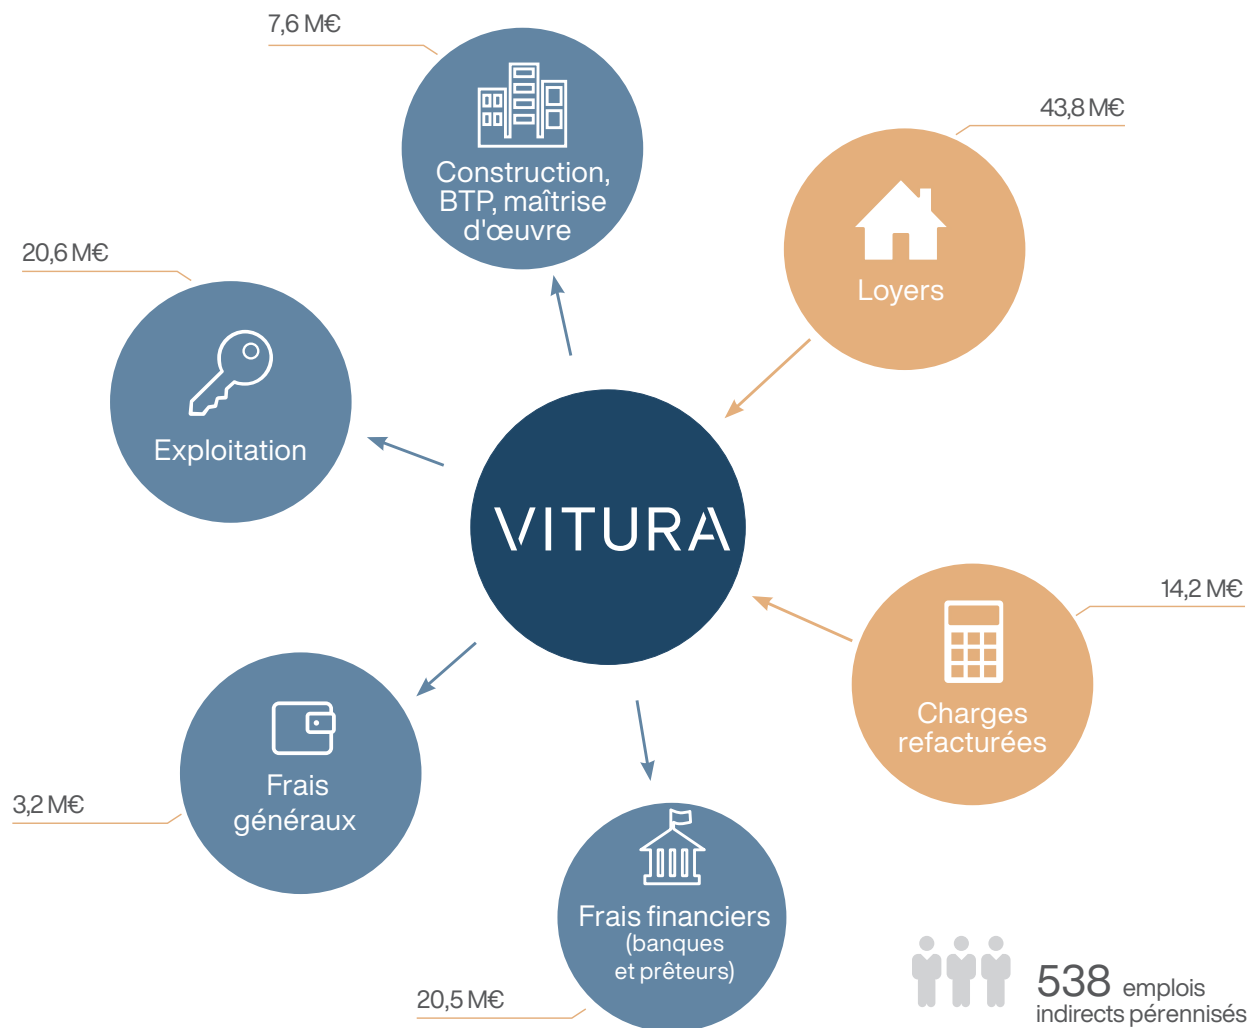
7,6 M€

Construction, BTP, maîtrise d'œuvre

43,8 M€

Loyers

20,6 M€

Exploitation

VITURA

14,2 M€

Charges refacturées

3,2 M€

Frais généraux

Frais financiers (banques et prêteurs)

20,5 M€

538 emplois indirects pérennisés